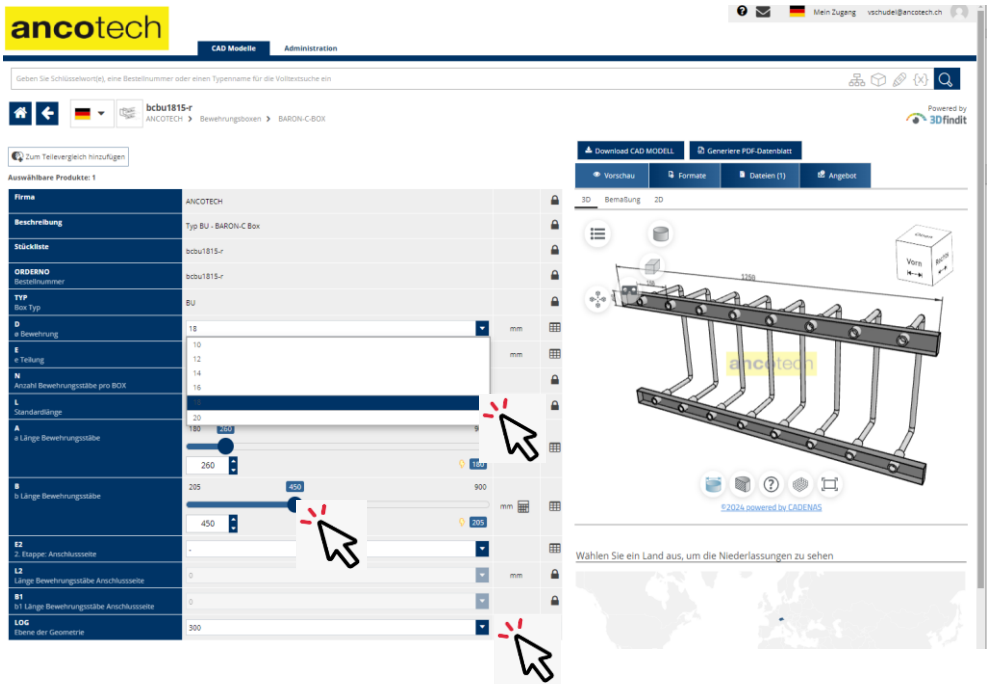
ancotech

Mein Zugang vschudel@ancotech.ch

CAD Modelle Administration

Geben Sie Schlüsselwort(e), eine Bestellnummer oder einen Typenname für die Volltextsuche ein

bcbu1815-r
ANCOTECH > Bewehrungsboxen > BARON-C-BOX

Powered by 3Dfindit

Zum Teilevergleich hinzufügen

Auswählbare Produkte: 1

| | | |
|---|---|---|
| Firma | ANCOTECH | |
| Beschreibung | Typ BU - BARON-C Box | |
| Stückliste | bcbu1815-r | |
| ORDERNO Bestellnummer | bcbu1815-r | |
| TYP Box Typ | BU | |
| D ø Bewehrung | 18 | mm |
| E e Teilung | 10 12 14 16 18 20 | mm |
| N Anzahl Bewehrungsstäbe pro BOX | | |
| L Standardlänge | | |
| A a Länge Bewehrungsstäbe | 180 260 9 260 180 | |
| B b Länge Bewehrungsstäbe | 205 450 900 450 205 | mm |
| E2 2. Etappe: Anschlussseite | - | |
| L2 Länge Bewehrungsstäbe Anschlussseite | 0 | mm |
| B1 b1 Länge Bewehrungsstäbe Anschlussseite | 0 | |
| LOG Ebene der Geometrie | 300 | |

Download CAD MODELL Generiere PDF-Datenblatt

Vorschau Formate Dateien (1) Angebot

3D Bemaßung 2D

1250
100

Vorn Rechts

ancotech

©2024 powered by CADENAS

Wählen Sie ein Land aus, um die Niederlassungen zu sehen